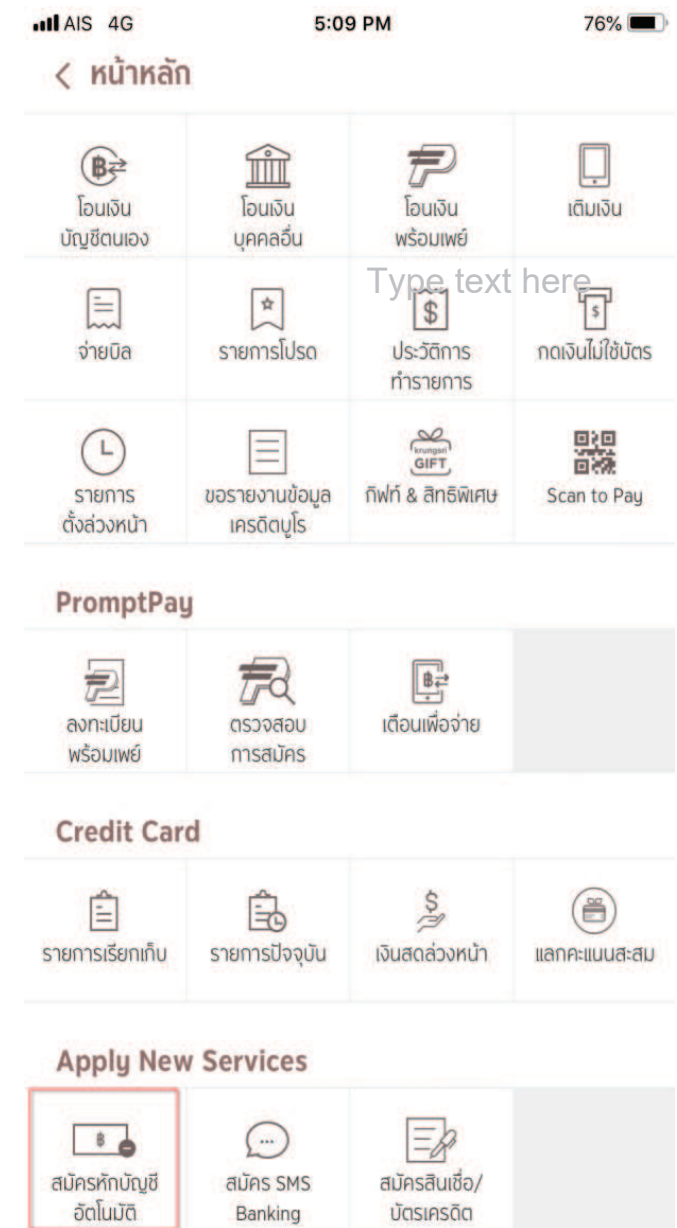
AIS 4G 5:09 PM 76%

< หน้าหลัก

โอนเงิน บัญชีตนเอง

โอนเงิน บุคคลอื่น

โอนเงิน พร้อมเพย์

เติมเงิน

Type text here

จ่ายบิล

รายการโปรด

ประวัติการ ทำรายการ

กดเงินไม่ใช้บัตร

รายการ ตั้งล่วงหน้า

ขอรายงานข้อมูล เครดิตบูโร

krungsri GIFT

กิฟท์ & สิทธิพิเศษ

Scan to Pay

PromptPay

ลงทะเบียน พร้อมเพย์

ตรวจสอบ การสมัคร

เตือนเพื่อจ่าย

Credit Card

รายการเรียกเก็บ

รายการปัจจุบัน

เงินสดล่วงหน้า

แลกคะแนนสะสม

Apply New Services

สมัครหักบัญชี อัตโนมัติ

สมัคร SMS Banking

สมัครสินเชื่อ/ บัตรเครดิต